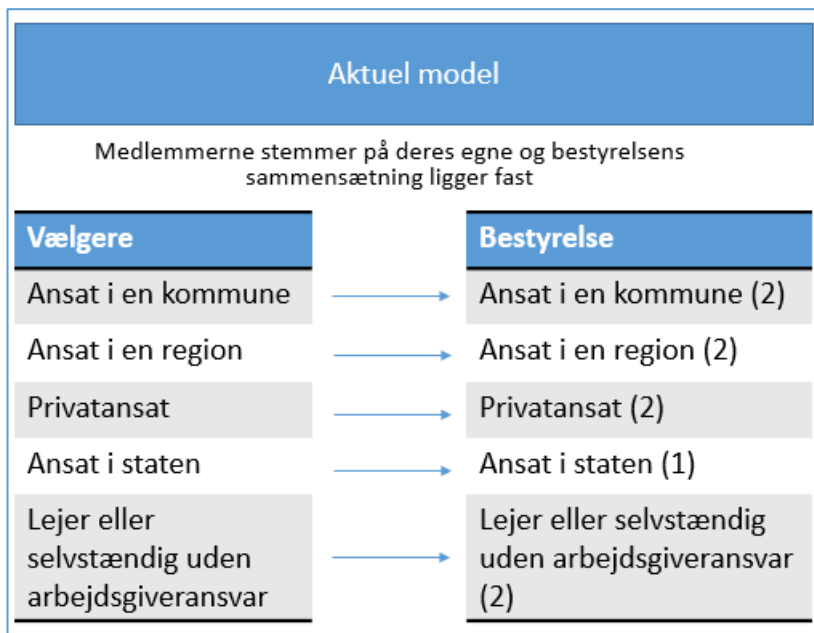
Aktuel model

Medlemmerne stemmer på deres egne og bestyrelsens sammensætning ligger fast

| Vælgere |
|---|
| Ansat i en kommune |
| Ansat i en region |
| Privatansat |
| Ansat i staten |
| Lejer eller selvstændig uden arbejdsgiveransvar |

| Bestyrelse |
|---|
| Ansat i en kommune (2) |
| Ansat i en region (2) |
| Privatansat (2) |
| Ansat i staten (1) |
| Lejer eller selvstændig uden arbejdsgiveransvar (2) |